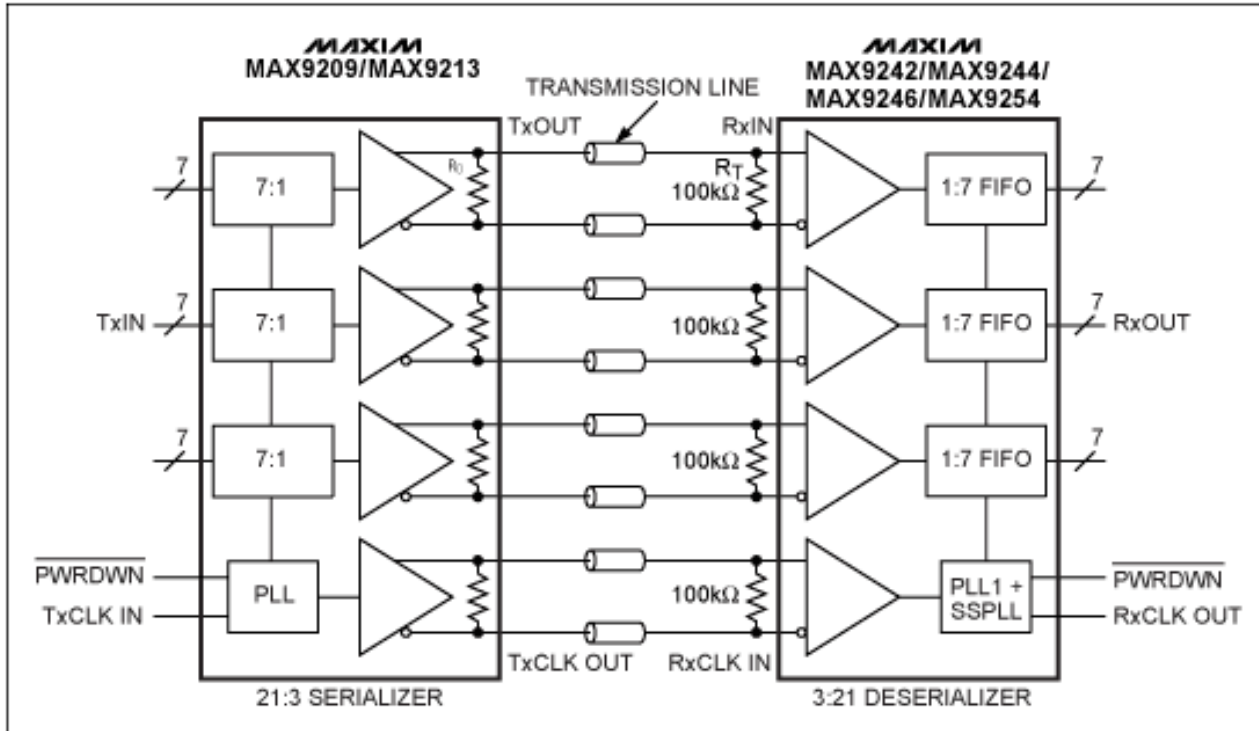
MAXIM
MAX9209/MAX9213

TRANSMISSION LINE

MAXIM
MAX9242/MAX9244/
MAX9246/MAX9254

TxOUT

RxIN

$R_O$

$R_T$
100kΩ

7

7:1

1:7 FIFO

7

TxIN

7

7:1

100kΩ

1:7 FIFO

7

RxOUT

7

7:1

100kΩ

1:7 FIFO

7

$\overline{PWRDWN}$

TxCLK IN

PLL

100kΩ

PLL1 + SSPLL

$\overline{PWRDWN}$

RxCLK OUT

TxCLK OUT

RxCLK IN

21:3 SERIALIZER

3:21 DESERIALIZER